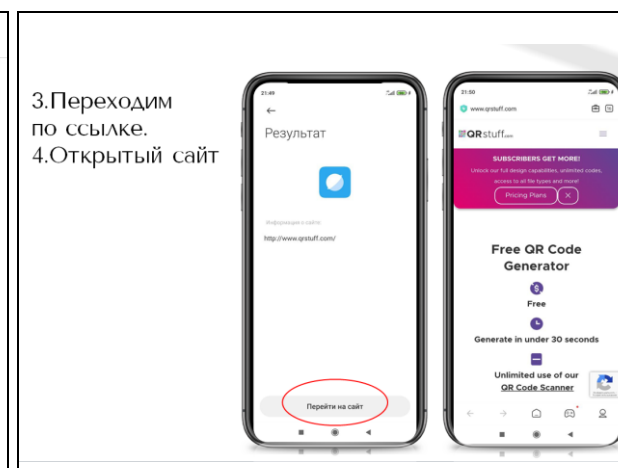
3.Переходим по ссылке.
4.Открытый сайт

21:49

←

Результат

Информация о сайте

http://www.qrstuff.com/

Перейти на сайт

21:50

www.qrstuff.com

QRstuff.com

SUBSCRIBERS GET MORE!

Unlock our full design capabilities, unlimited codes, access to all file types and more!

Pricing Plans

Free QR Code Generator

Free

Generate in under 30 seconds

Unlimited use of our QR Code Scanner